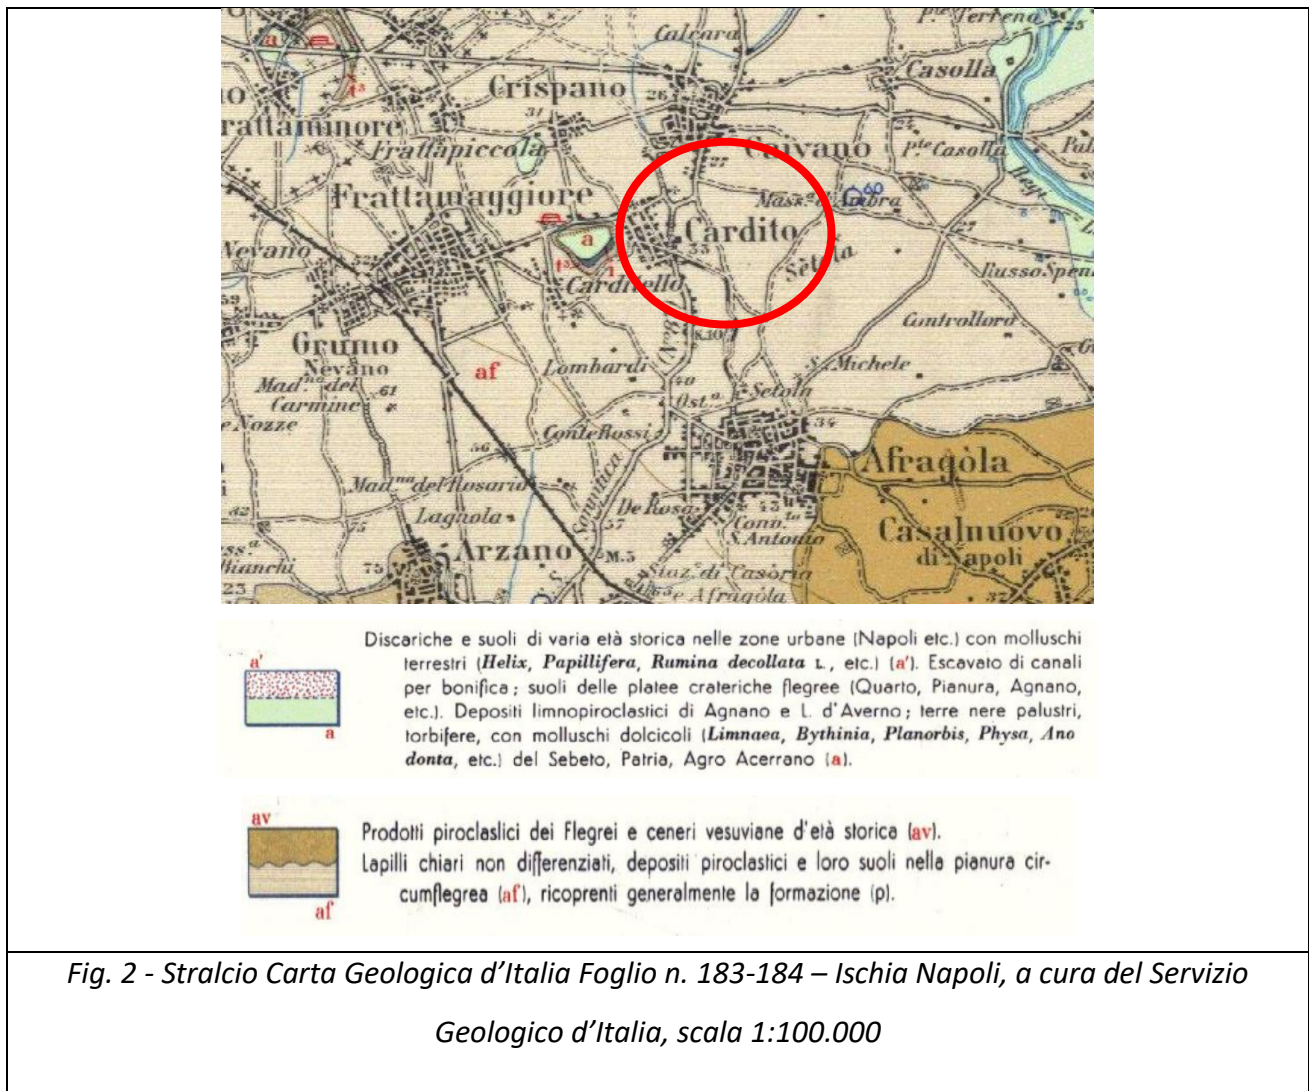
Galeara
P. Terreno
Casolla
Crispano
26
31
rattaminore
Frattapiccola
Caivano
P.te Casolla
27
Frattamaggiore
Mass.a Ambra
60
a
Cardito
Nevano
t3
33
Cardinello
Russo Spen
Grumo
Nevano
Controllore
af
Lombardi
S. Michele
Mad.na del Carmine
61
40
Ost.a
Setola
e Nozze
Conte Rossi
34
56
Afragola
Mad.na del Rosario
De Rosa
Lagnola
Cono S. Antonio
Casalnuovo di Napoli
Arzano
M.5
Staz. di Casoria
e Afragola
Bianchi
75
23

a'
a
Discariche e suoli di varia età storica nelle zone urbane (Napoli etc.) con molluschi terrestri (**Helix, Papillifera, Rumina decollata** L., etc.) (a'). Escavato di canali per bonifica; suoli delle platee crateriche flegree (Quarto, Pianura, Agnano, etc.). Depositi limnopiroclastici di Agnano e L. d'Averno; terre nere palustri, torbifere, con molluschi dolcicoli (**Limnaea, Bythinia, Planorbis, Physa, Anodonta**, etc.) del Sebeto, Patria, Agro Acerrano (a).

av
af
Prodotti piroclastici dei Flegrei e ceneri vesuviane d'età storica (av).
Lapilli chiari non differenziati, depositi piroclastici e loro suoli nella pianura circumflegrea (af), ricoprenti generalmente la formazione (p).

Fig. 2 - Stralcio Carta Geologica d'Italia Foglio n. 183-184 – Ischia Napoli, a cura del Servizio Geologico d'Italia, scala 1:100.000